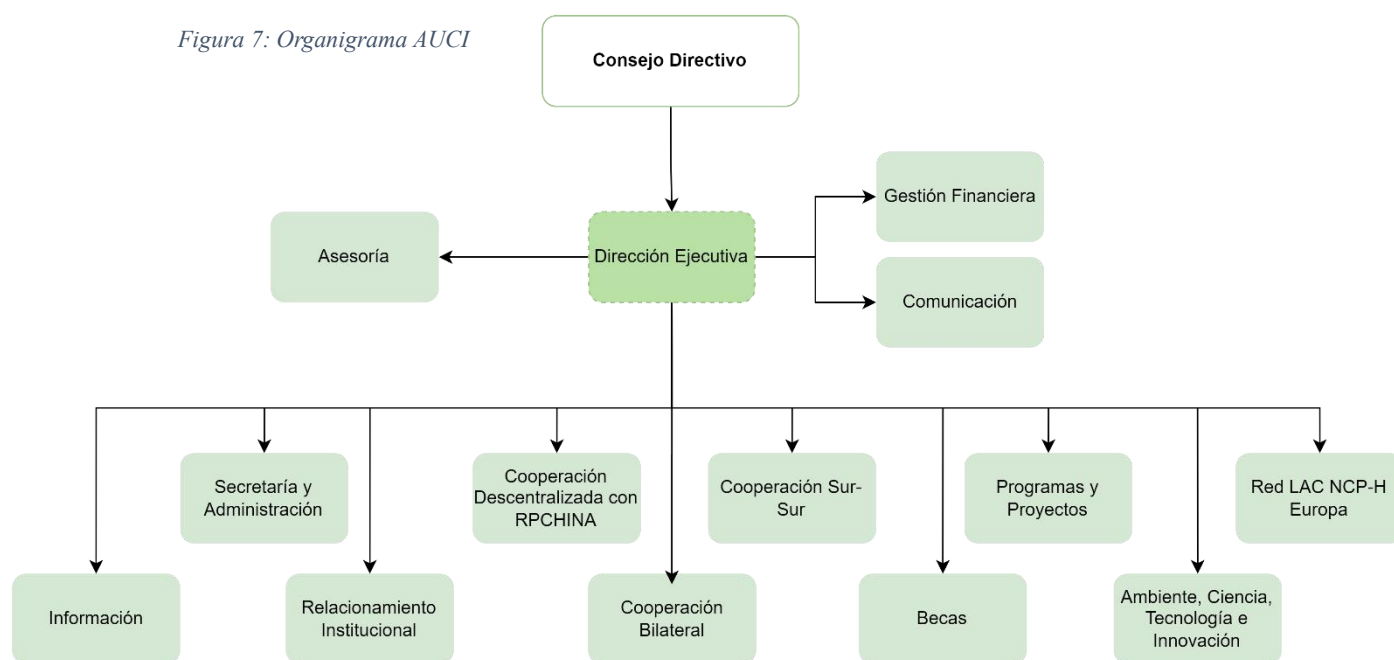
Figura 7: Organigrama AUCI

Consejo Directivo

Asesoría

Dirección Ejecutiva

Gestión Financiera

Comunicación

Secretaría y Administración

Cooperación Descentralizada con RPCHINA

Cooperación Sur-Sur

Programas y Proyectos

Red LAC NCP-H Europa

Información

Relacionamiento Institucional

Cooperación Bilateral

Becas

Ambiente, Ciencia, Tecnología e Innovación